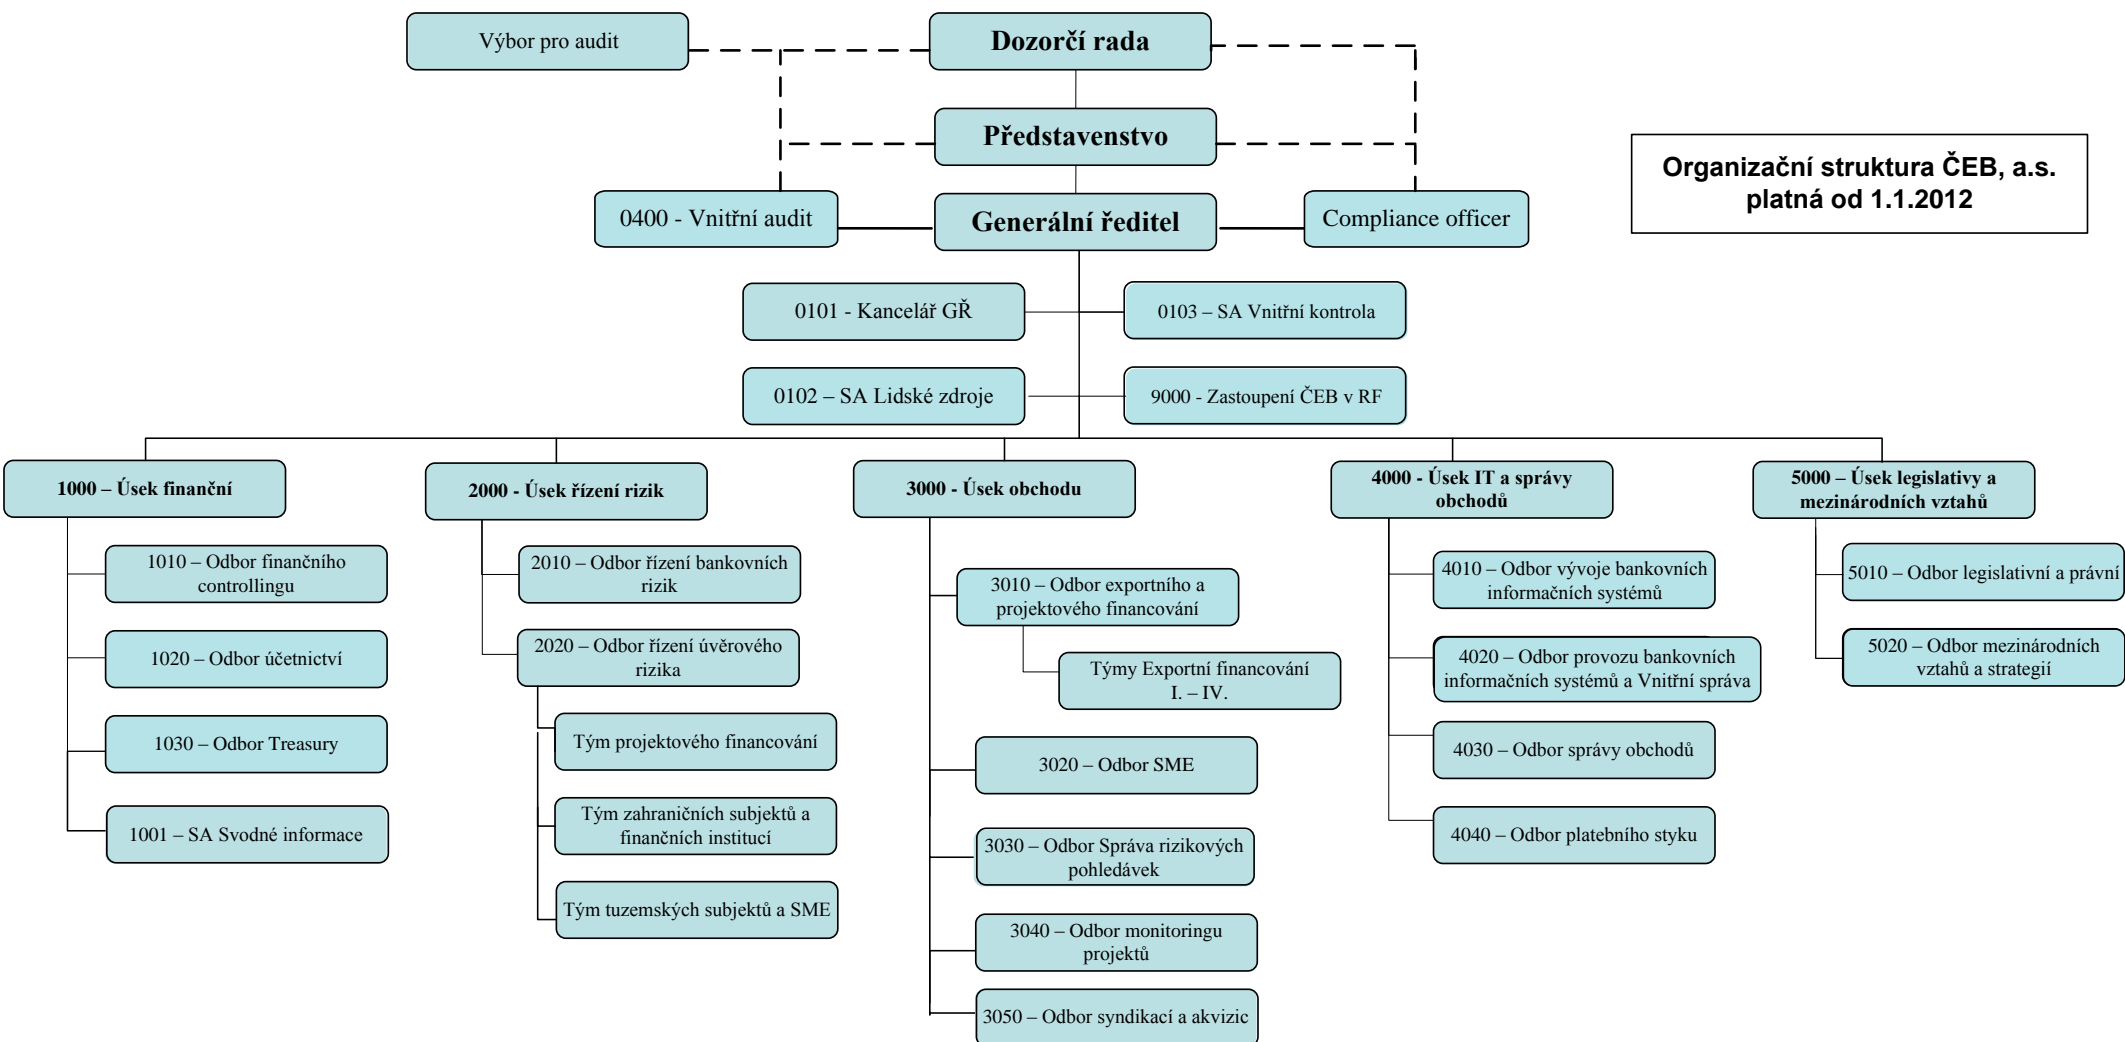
Výbor pro audit

Dozorčí rada

Představenstvo

Organizační struktura ČEB, a.s. platná od 1.1.2012

0400 - Vnitřní audit

Generální ředitel

Compliance officer

0101 - Kancelář GŘ

0103 – SA Vnitřní kontrola

0102 – SA Lidské zdroje

9000 - Zastoupení ČEB v RF

1000 – Úsek finanční

1010 – Odbor finančního controllingu

1020 – Odbor účetnictví

1030 – Odbor Treasury

1001 – SA Svodné informace

2000 - Úsek řízení rizik

2010 – Odbor řízení bankovních rizik

2020 – Odbor řízení úvěrového rizika

Tým projektového financování

Tým zahraničních subjektů a finančních institucí

Tým tuzemských subjektů a SME

3000 - Úsek obchodu

3010 – Odbor exportního a projektového financování

Týmy Exportní financování I. – IV.

3020 – Odbor SME

3030 – Odbor Správa rizikových pohledávek

3040 – Odbor monitoringu projektů

3050 – Odbor syndikací a akvizic

4000 - Úsek IT a správy obchodů

4010 – Odbor vývoje bankovních informačních systémů

4020 – Odbor provozu bankovních informačních systémů a Vnitřní správa

4030 – Odbor správy obchodů

4040 – Odbor platebního styku

5000 – Úsek legislativy a mezinárodních vztahů

5010 – Odbor legislativní a právní

5020 – Odbor mezinárodních vztahů a strategií